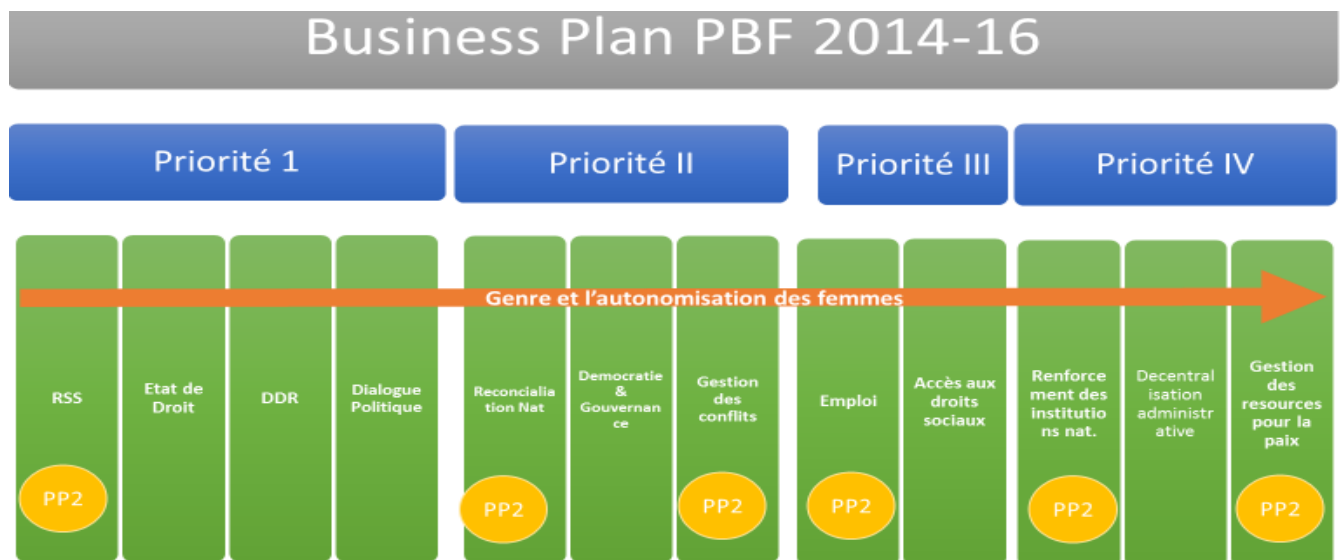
Business Plan PBF 2014-16

Priorité 1

Priorité II

Priorité III

Priorité IV

Genre et l'autonomisation des femmes

RSS

PP2

Etat de Droit

DDR

Dialogue Politique

Reconcialiation Nat

PP2

Democratie & Gouvernance

Gestion des conflits

PP2

Emploi

PP2

Accès aux droits sociaux

Renforcement des institutions nat.

PP2

Decentralisation administrative

Gestion des resources pour la paix

PP2